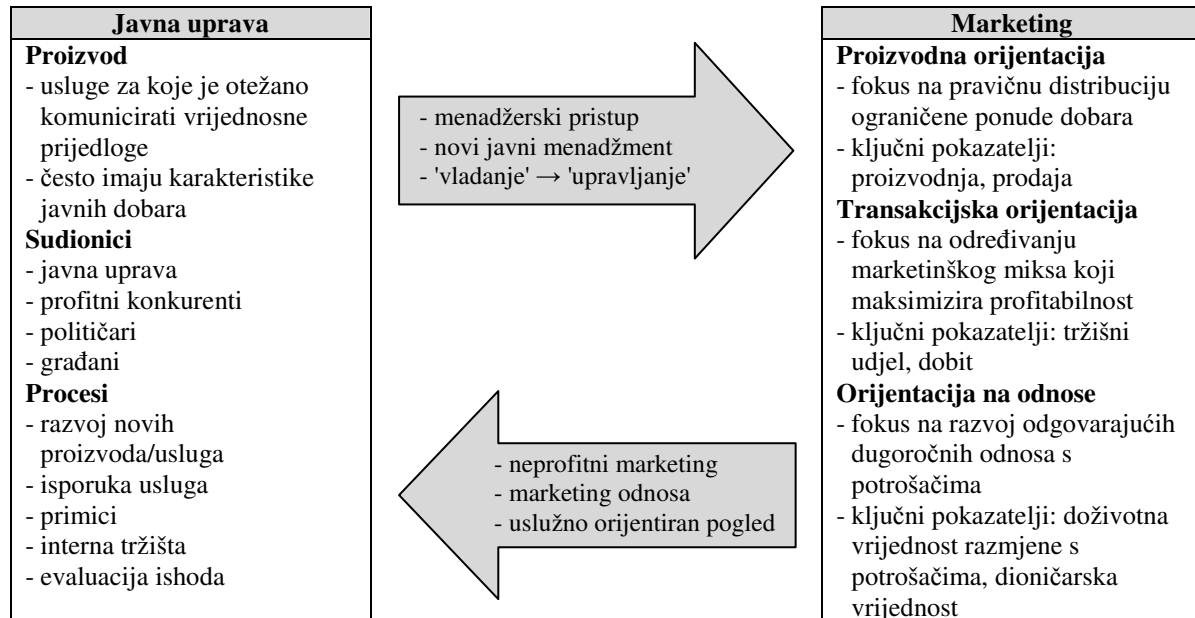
Javna uprava

Proizvod
- usluge za koje je otežano komunicirati vrijednosne prijedloge
- često imaju karakteristike javnih dobara

Sudionici
- javna uprava
- profitni konkurenti
- političari
- građani

Procesi
- razvoj novih proizvoda/usluga
- isporuka usluga
- primici
- interna tržišta
- evaluacija ishoda

- menadžerski pristup
- novi javni menadžment
- 'vladanje' → 'upravljanje'

- neprofitni marketing
- marketing odnosa
- uslužno orijentiran pogled

Marketing

Proizvodna orijentacija
- fokus na pravičnu distribuciju ograničene ponude dobara
- ključni pokazatelji: proizvodnja, prodaja

Transakcijska orijentacija
- fokus na određivanju marketinškog miksa koji maksimizira profitabilnost
- ključni pokazatelji: tržišni udjel, dobit

Orijentacija na odnose
- fokus na razvoj odgovarajućih dugoročnih odnosa s potrošačima
- ključni pokazatelji: doživotna vrijednost razmjene s potrošačima, dioničarska vrijednost